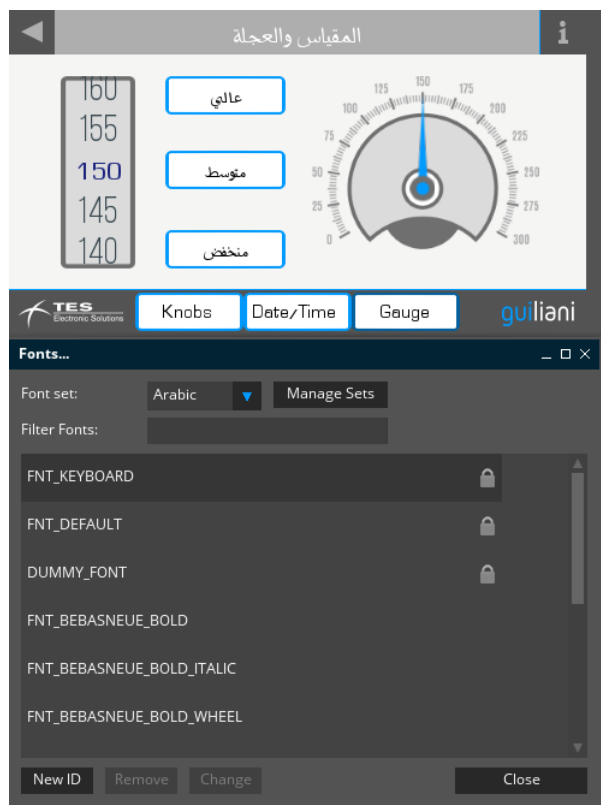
المقياس والعجلة

i

160
155
150
145
140

عالي

متوسط

منخفض

125 150 175
100 200
75 225
50 250
25 275
0 300

TES Electronic Solutions

Knobs

Date/Time

Gauge

guiliani

Fonts...

Font set: Arabic

Manage Sets

Filter Fonts:

FNT_KEYBOARD
FNT_DEFAULT
DUMMY_FONT
FNT_BEBASNEUE_BOLD
FNT_BEBASNEUE_BOLD_ITALIC
FNT_BEBASNEUE_BOLD_WHEEL

New ID
Remove
Change
Close